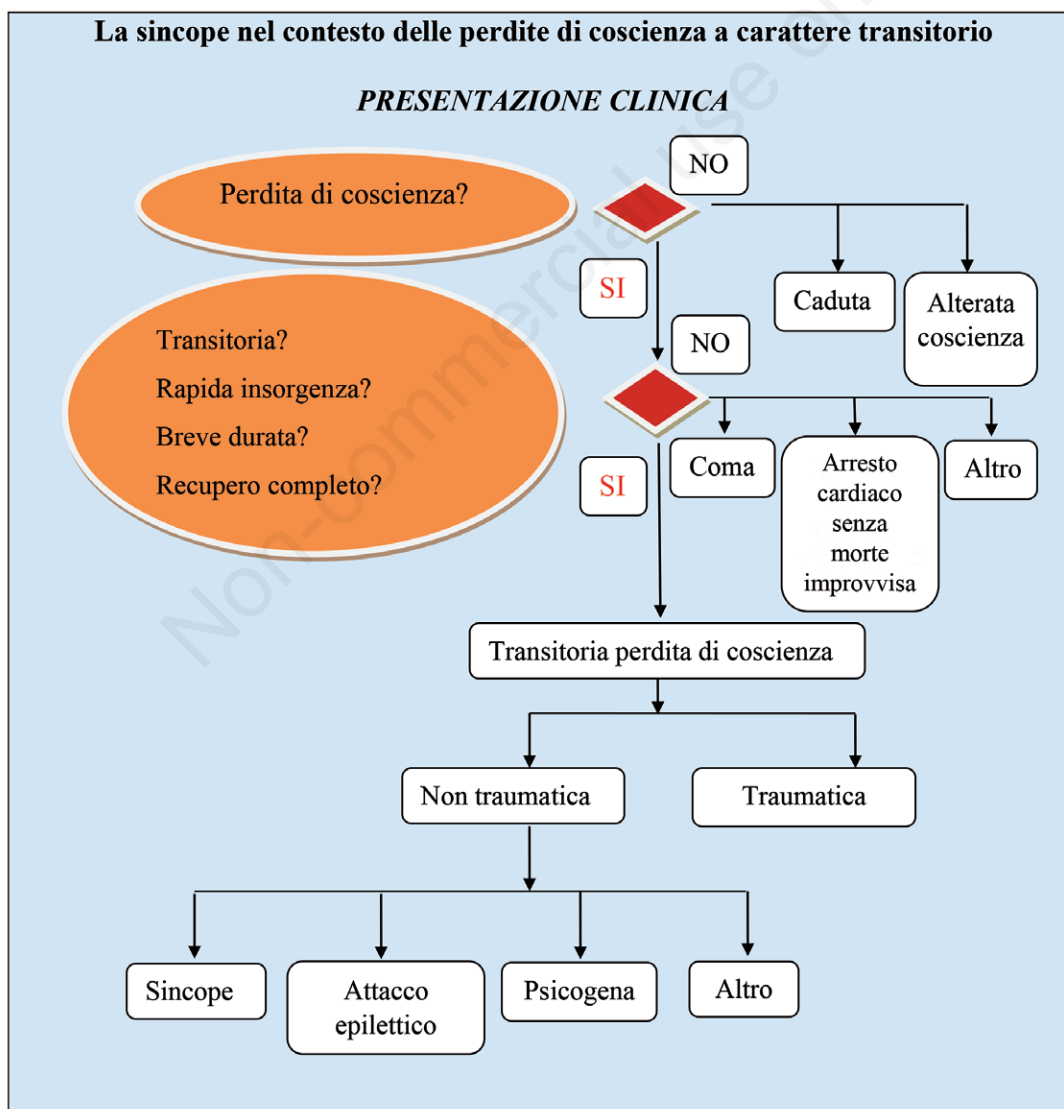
La sincope nel contesto delle perdite di coscienza a carattere transitorio

PRESENTAZIONE CLINICA

Perdita di coscienza?

NO

SI

Caduta

Alterata coscienza

Transitoria?
Rapida insorgenza?
Breve durata?
Recupero completo?

NO

SI

Coma

Arresto cardiaco senza morte improvvisa

Altro

Transitoria perdita di coscienza

Non traumatica

Traumatica

Sincope

Attacco epilettico

Psicogena

Altro

Non-commercial use o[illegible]